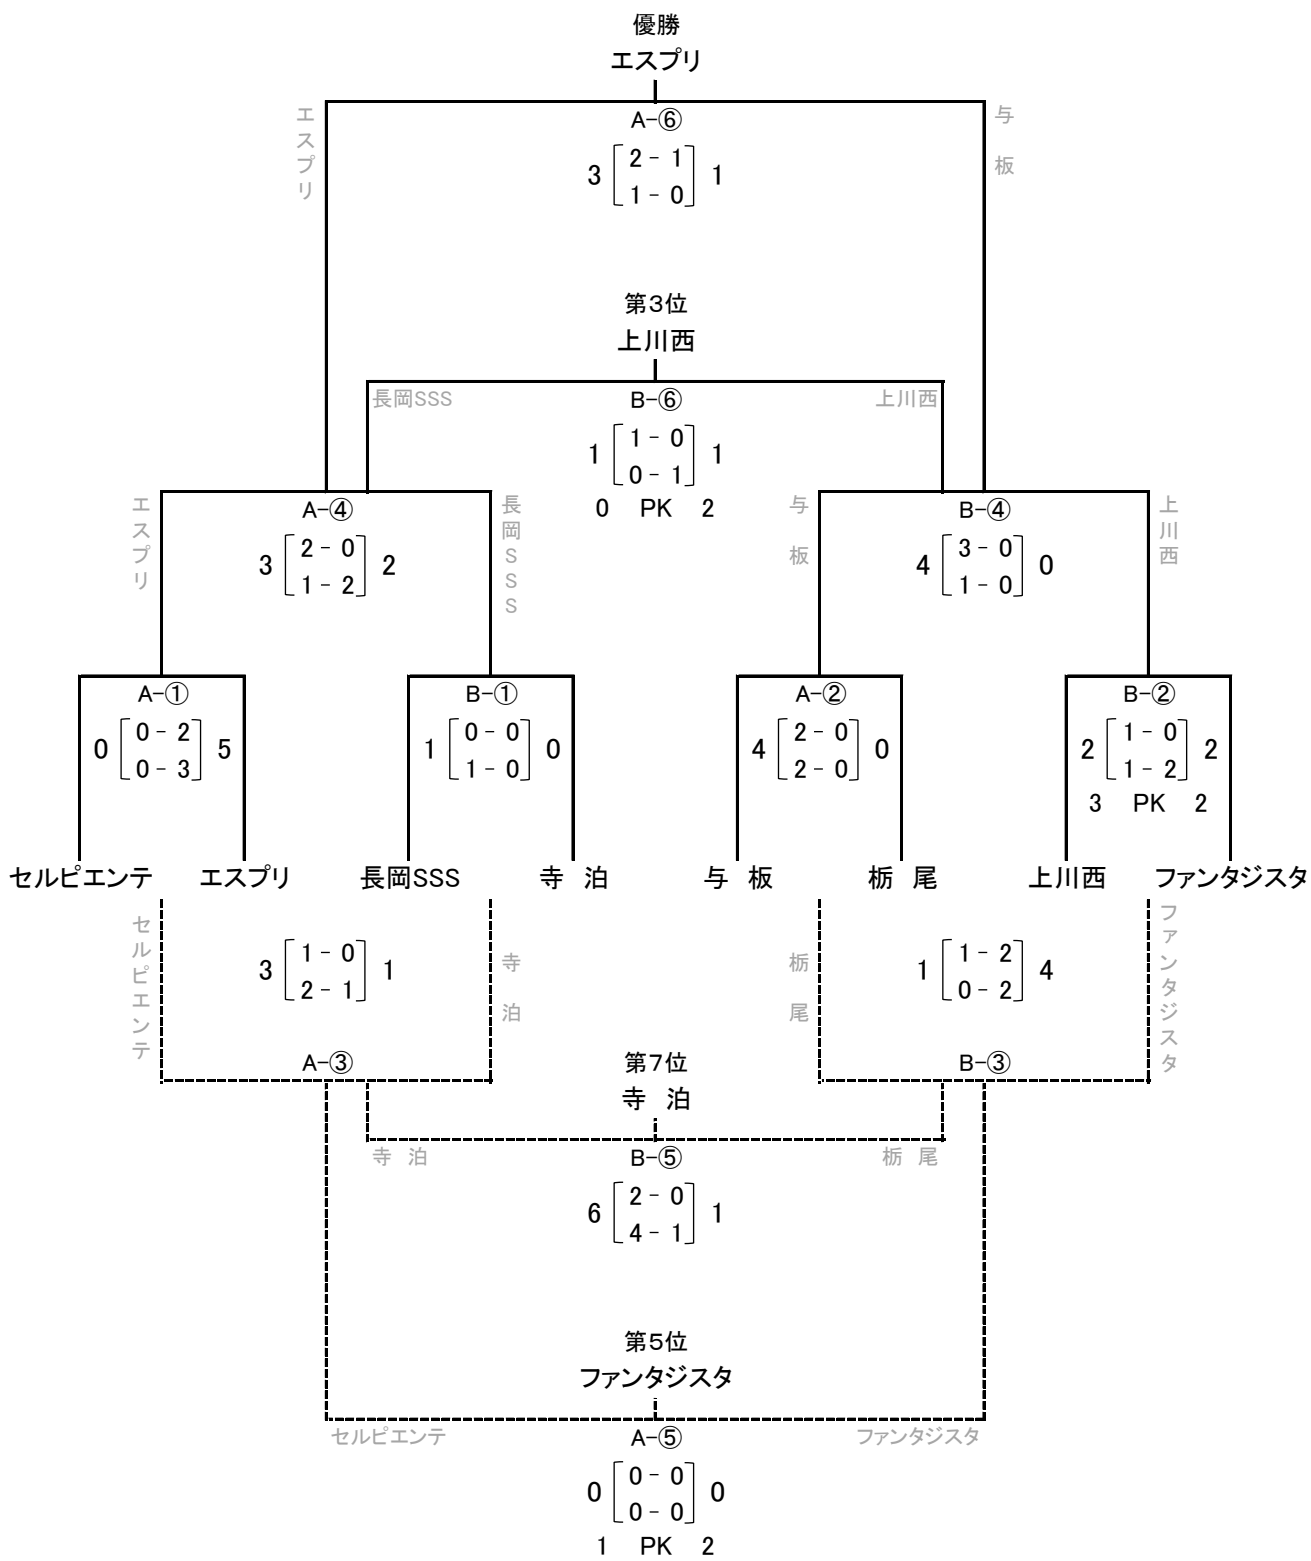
優勝
エスプリ

エスプリ

A-⑥
$3 \begin{bmatrix} 2-1 \\ 1-0 \end{bmatrix} 1$

与板

第3位
上川西

長岡SSS

B-⑥
$1 \begin{bmatrix} 1-0 \\ 0-1 \end{bmatrix} 1$
0 PK 2

上川西

エスプリ

A-④
$3 \begin{bmatrix} 2-0 \\ 1-2 \end{bmatrix} 2$

長岡SSS

与板

B-④
$4 \begin{bmatrix} 3-0 \\ 1-0 \end{bmatrix} 0$

上川西

A-①
$0 \begin{bmatrix} 0-2 \\ 0-3 \end{bmatrix} 5$

B-①
$1 \begin{bmatrix} 0-0 \\ 1-0 \end{bmatrix} 0$

A-②
$4 \begin{bmatrix} 2-0 \\ 2-0 \end{bmatrix} 0$

B-②
$2 \begin{bmatrix} 1-0 \\ 1-2 \end{bmatrix} 2$
3 PK 2

セルピエンテ エスプリ 長岡SSS 寺 泊 与 板 栃 尾 上川西 ファンタジスタ

セルピエンテ

$3 \begin{bmatrix} 1-0 \\ 2-1 \end{bmatrix} 1$

寺泊

A-③

栃尾

$1 \begin{bmatrix} 1-2 \\ 0-2 \end{bmatrix} 4$

ファンタジスタ

B-③

第7位
寺 泊

寺 泊

B-⑤
$6 \begin{bmatrix} 2-0 \\ 4-1 \end{bmatrix} 1$

栃 尾

第5位
ファンタジスタ

セルピエンテ

A-⑤
$0 \begin{bmatrix} 0-0 \\ 0-0 \end{bmatrix} 0$
1 PK 2

ファンタジスタ